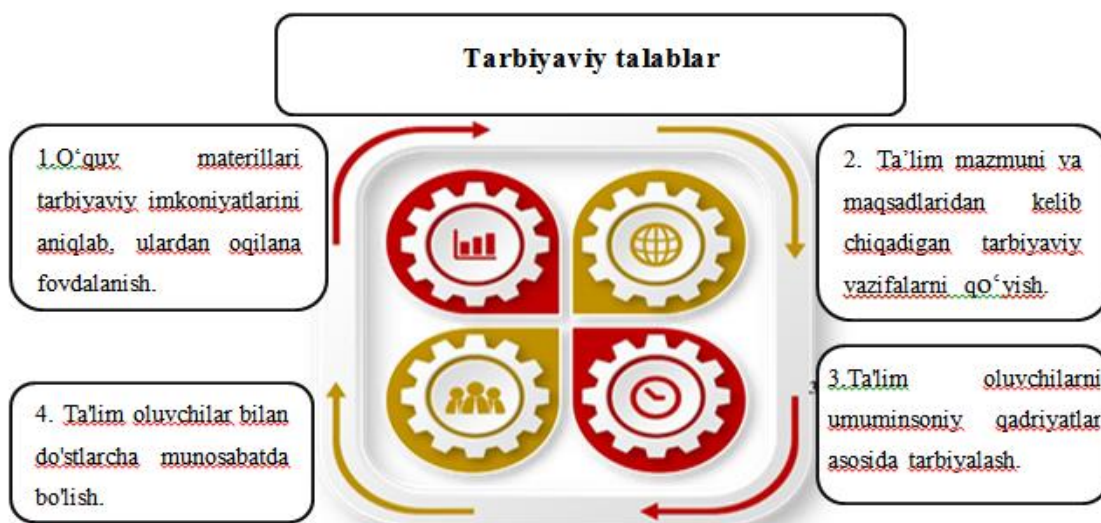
Tarbiyaviy talablar

1.O‘quv materillari tarbiyaviy imkoniyatlarini aniqlab, ulardan oqilana foydalanish.

2. Ta’lim mazmuni va maqsadlaridan kelib chiqadigan tarbiyaviy vazifalarni qo‘yish.

3.Ta'lim oluvchilarni umuminsoniy qadriyatlar asosida tarbiyalash.

4. Ta'lim oluvchilar bilan do'stlarcha munosabatda bo'lish.